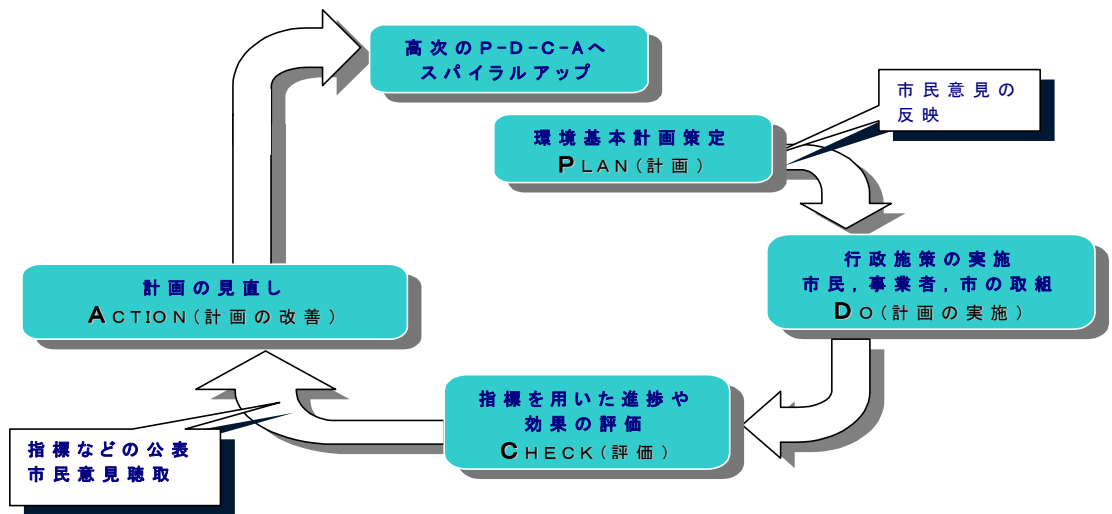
高次のP-D-C-Aへ
スパイラルアップ

市民意見の
反映

環境基本計画策定
PLAN（計画）

行政施策の実施
市民，事業者，市の取組
DO（計画の実施）

指標を用いた進捗や
効果の評価
CHECK（評価）

計画の見直し
ACTION（計画の改善）

指標などの公表
市民意見聴取